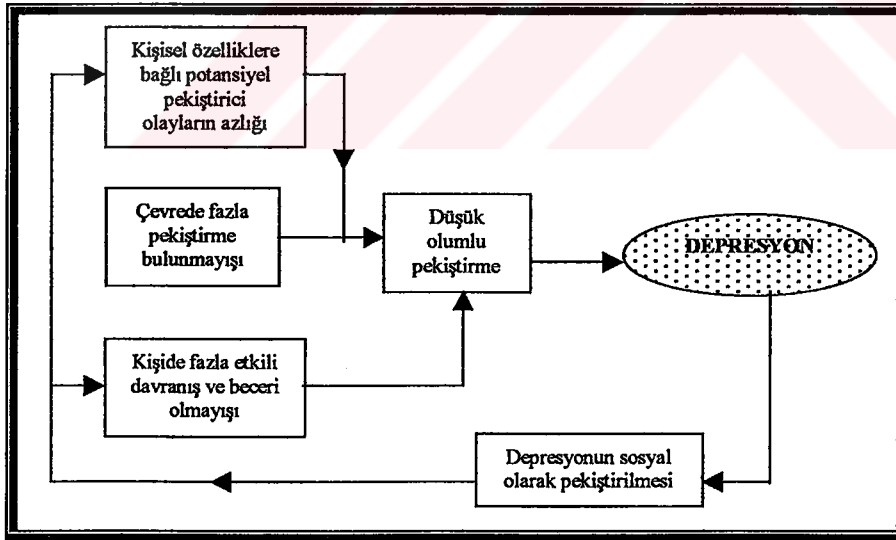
Kişisel özelliklere bağlı potansiyel pekiştirici olayların azlığı

Çevrede fazla pekiştirme bulunmayışı

Düşük olumlu pekiştirme

DEPRESYON

Kişide fazla etkili davranış ve beceri olmayışı

Depresyonun sosyal olarak pekiştirilmesi